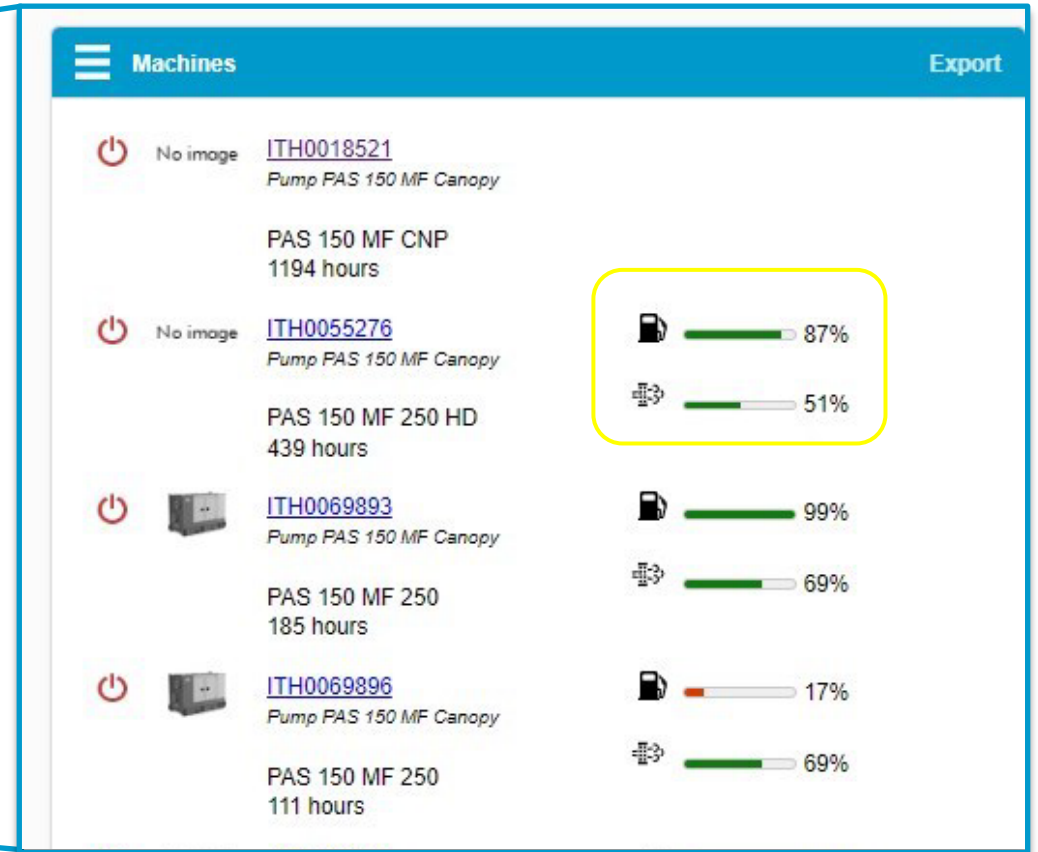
Machines

Export

No image ITH0018521
Pump PAS 150 MF Canopy

PAS 150 MF CNP
1194 hours

No image ITH0055276
Pump PAS 150 MF Canopy

87%

51%

PAS 150 MF 250 HD
439 hours

ITH0069893
Pump PAS 150 MF Canopy

99%

69%

PAS 150 MF 250
185 hours

ITH0069896
Pump PAS 150 MF Canopy

17%

69%

PAS 150 MF 250
111 hours